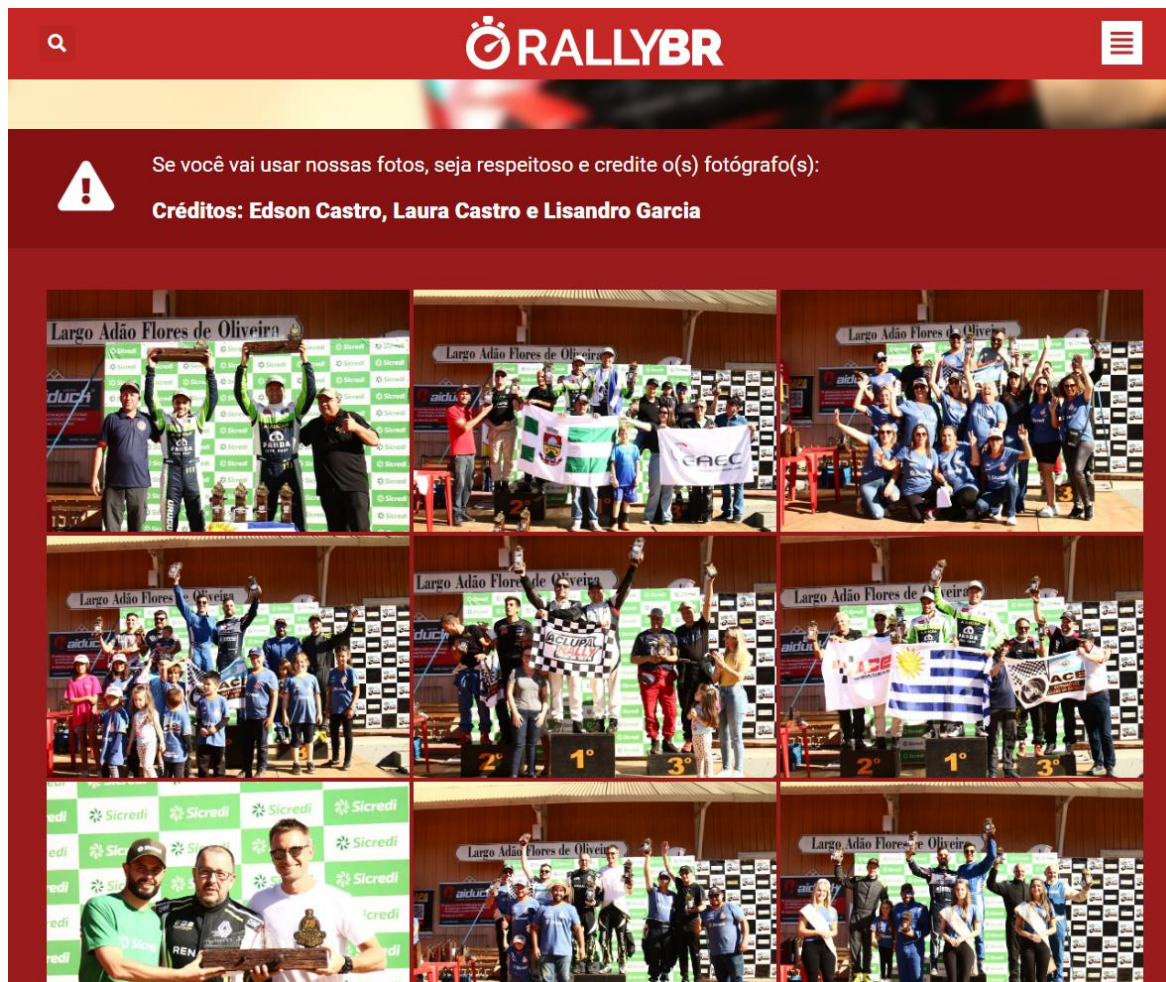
RALLYBR

Se você vai usar nossas fotos, seja respeitoso e credite o(s) fotógrafo(s):

Créditos: Edson Castro, Laura Castro e Lisandro Garcia

Largo Adão Flores de Oliveira

Sicredi

Largo Adão Flores de Oliveira

CAEC

Largo Adão Flores de Oliveira

Largo Adão Flores de Oliveira

Largo Adão Flores de Oliveira

ACLUPA RALLY

2°

1°

3°

Largo Adão Flores de Oliveira

ACE

ACE

2°

1°

3°

Sicredi

Sicredi

Sicredi

Sicredi

Largo Adão Flores de Oliveira

Largo Adão Flores de Oliveira